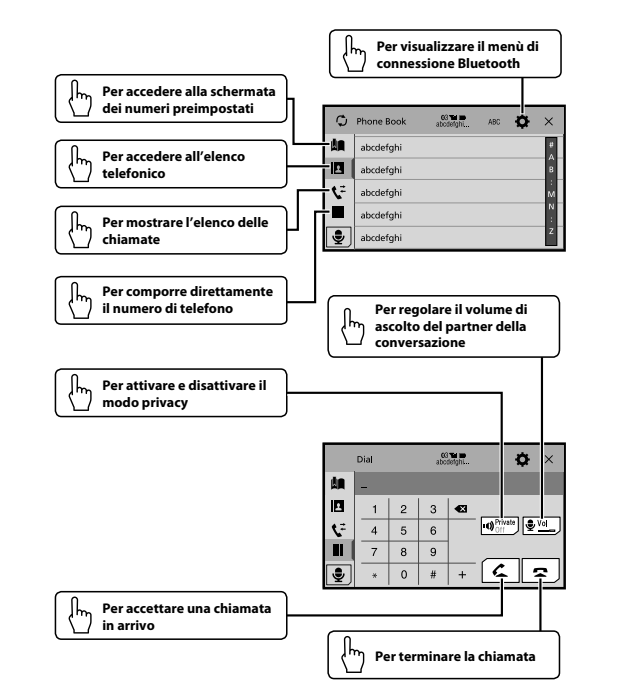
Per visualizzare il menù di connessione Bluetooth

Per accedere alla schermata dei numeri preimpostati

Per accedere all'elenco telefonico

Per mostrare l'elenco delle chiamate

Per comporre direttamente il numero di telefono

Phone Book abcdefghi... ABC

abcdefghi
abcdefghi
abcdefghi
abcdefghi
abcdefghi

#
A
B
:
M
N
:
Z

Per regolare il volume di ascolto del partner della conversazione

Per attivare e disattivare il modo privacy

Dial abcdefghi...

_

| 1 | 2 | 3 |
|---|---|---|
| 4 | 5 | 6 |
| 7 | 8 | 9 |
| * | 0 | # |

+

Private OFF

Vol

Per accettare una chiamata in arrivo

Per terminare la chiamata